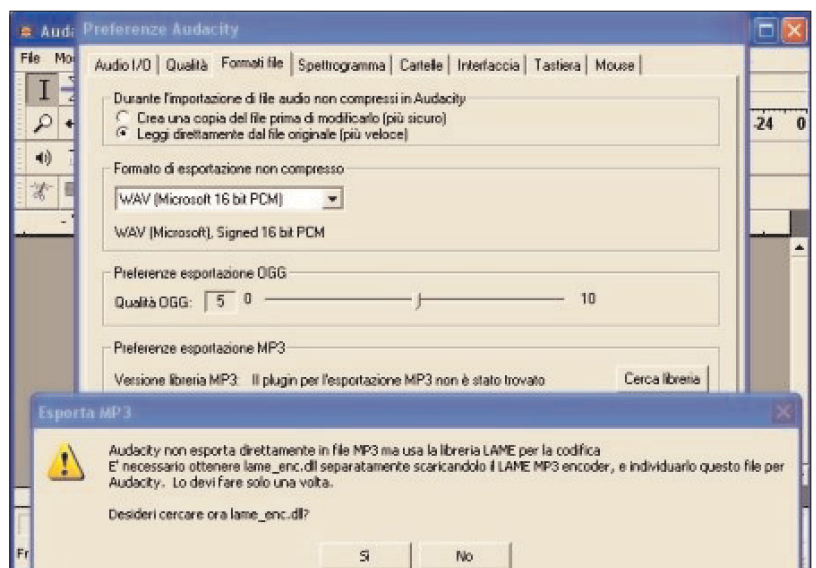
Audi Preferenze Audacity

File Mo

Audio I/O | Qualità | Formati file | Spettrogramma | Cartelle | Interfaccia | Tastiera | Mouse

Durante l'importazione di file audio non compressi in Audacity
Crea una copia del file prima di modificarlo (più sicuro)
Leggi direttamente dal file originale (più veloce)

Formato di esportazione non compresso
WAV (Microsoft 16 bit PCM)
WAV (Microsoft), Signed 16 bit PCM

Preferenze esportazione OGG
Qualità OGG: 5 0 10

Preferenze esportazione MP3
Versione libreria MP3: Il plugin per l'esportazione MP3 non è stato trovato
Cerca libreria

-24 0

Esporta MP3

Audacity non esporta direttamente in file MP3 ma usa la libreria LAME per la codifica
E' necessario ottenere lame_enc.dll separatamente scaricandolo il LAME MP3 encoder, e individuarlo questo file per Audacity. Lo devi fare solo una volta.

Desideri cercare ora lame_enc.dll?

Sì No

Fr